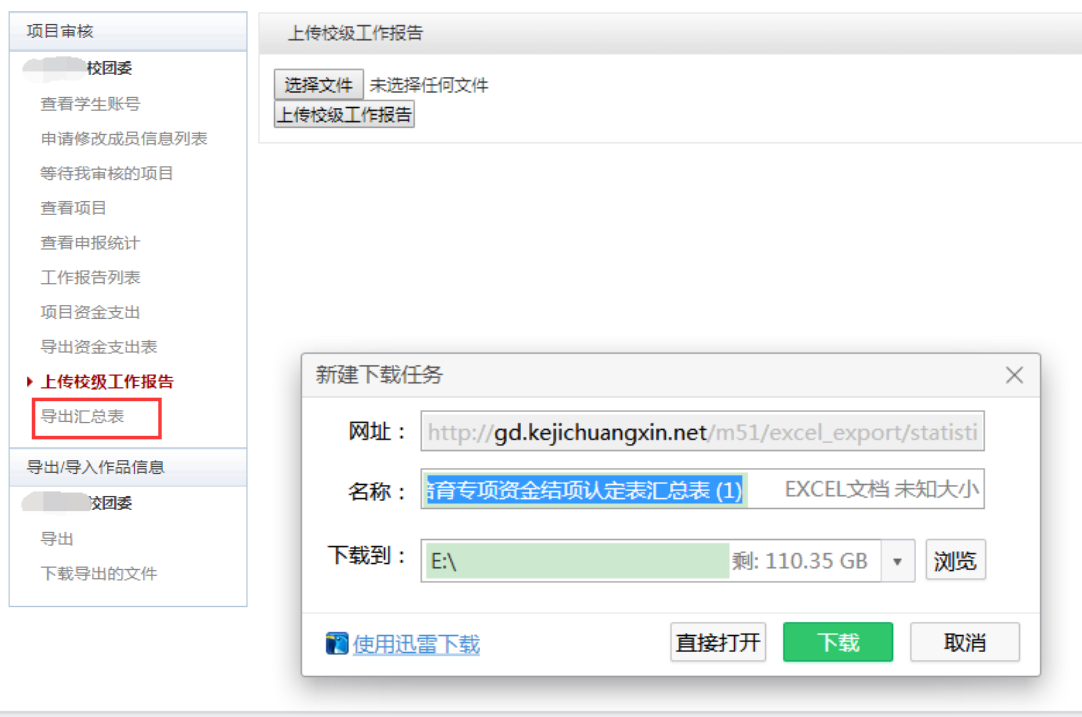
项目审核

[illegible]校团委

查看学生账号

申请修改成员信息列表

等待我审核的项目

查看项目

查看申报统计

工作报告列表

项目资金支出

导出资金支出表

上传校级工作报告

导出汇总表

导出/导入作品信息

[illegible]校团委

导出

下载导出的文件

上传校级工作报告

选择文件 未选择任何文件

上传校级工作报告

新建下载任务

网址： http://gd.kejichuangxin.net/m51/excel_export/statisti

名称： 培育专项资金结项认定表汇总表 (1) EXCEL文档 未知大小

下载到： E:\ 剩: 110.35 GB 浏览

使用迅雷下载 直接打开 下载 取消